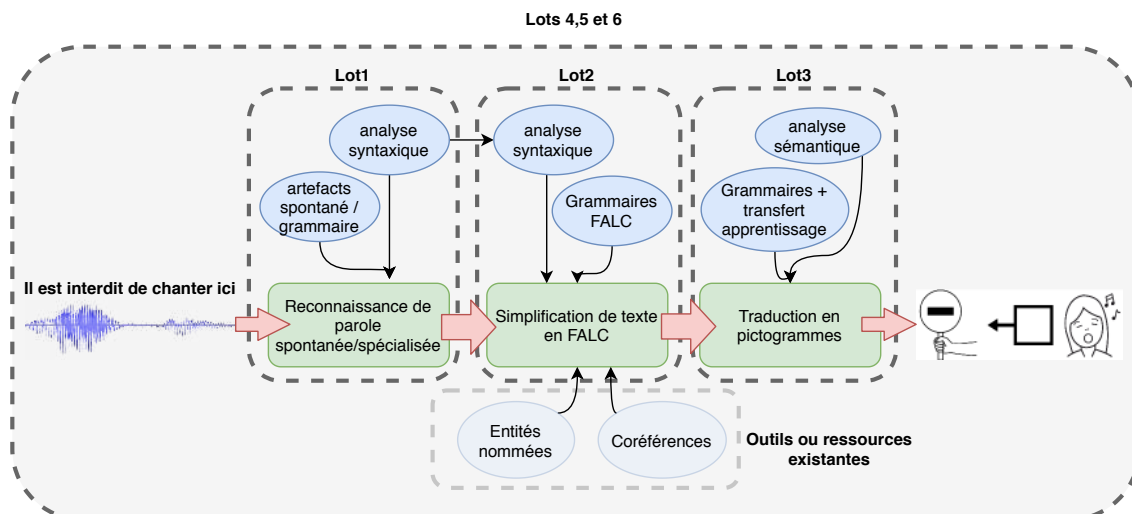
Lots 4,5 et 6

Lot1

analyse syntaxique

artefacts spontané / grammaire

Reconnaissance de parole spontanée/spécialisée

Lot2

analyse syntaxique

Grammaires FALC

Simplification de texte en FALC

Lot3

analyse sémantique

Grammaires + transfert apprentissage

Traduction en pictogrammes

Il est interdit de chanter ici

Entités nommées

Coréférences

Outils ou ressources existantes